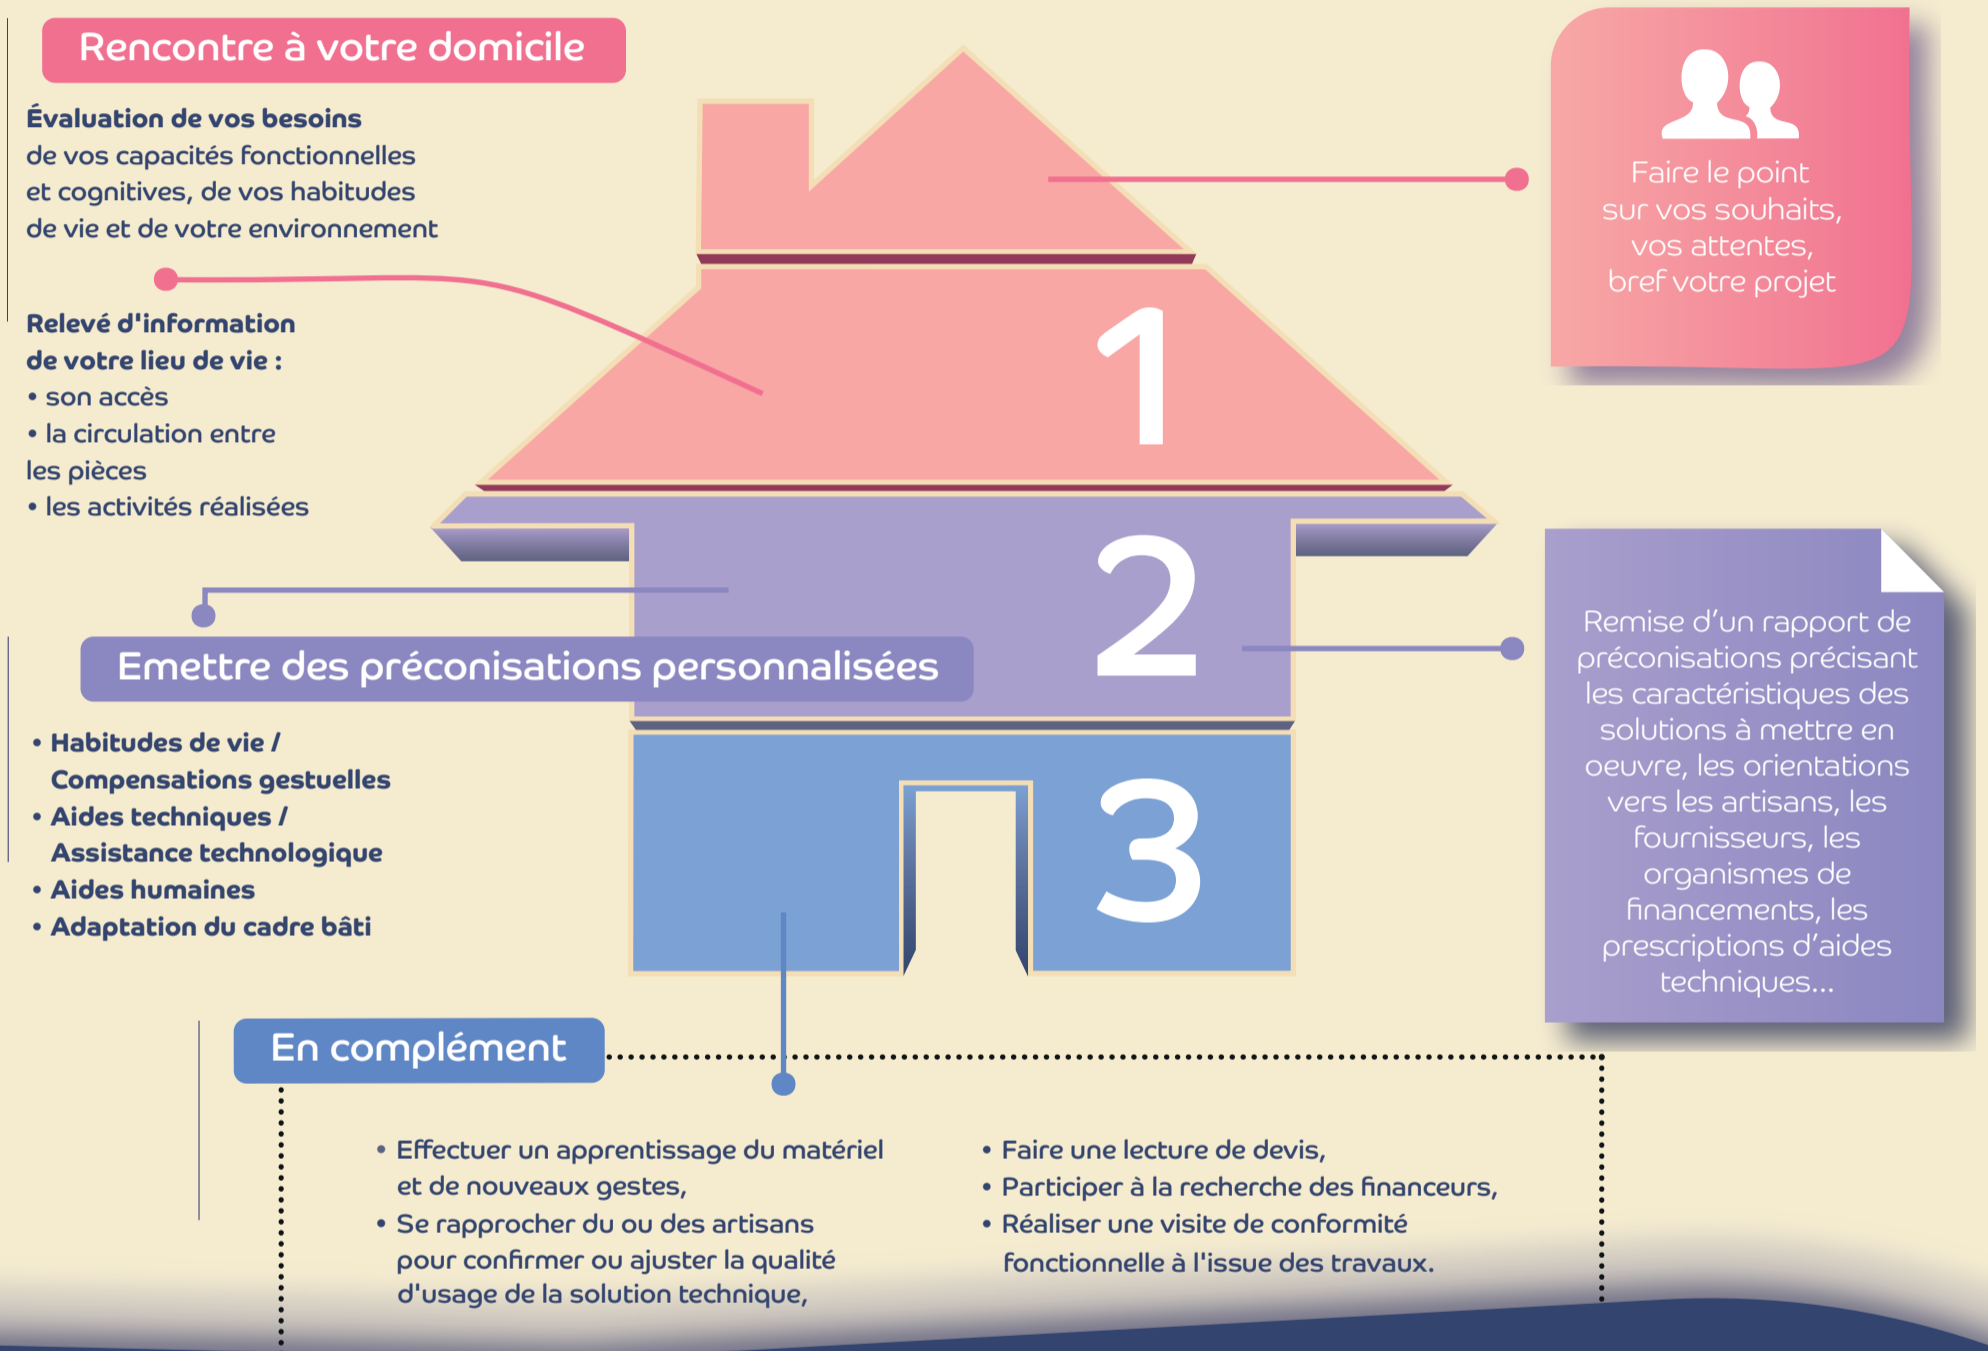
Rencontre à votre domicile

**Évaluation de vos besoins** de vos capacités fonctionnelles et cognitives, de vos habitudes de vie et de votre environnement

**Relevé d'information de votre lieu de vie :**
• son accès
• la circulation entre les pièces
• les activités réalisées

Faire le point sur vos souhaits, vos attentes, bref votre projet

1

2

3

Emettre des préconisations personnalisées

• Habitudes de vie / Compensations gestuelles
• Aides techniques / Assistance technologique
• Aides humaines
• Adaptation du cadre bâti

Remise d'un rapport de préconisations précisant les caractéristiques des solutions à mettre en oeuvre, les orientations vers les artisans, les fournisseurs, les organismes de financements, les prescriptions d'aides techniques...

En complément

• Effectuer un apprentissage du matériel et de nouveaux gestes,
• Se rapprocher du ou des artisans pour confirmer ou ajuster la qualité d'usage de la solution technique,

• Faire une lecture de devis,
• Participer à la recherche des financeurs,
• Réaliser une visite de conformité fonctionnelle à l'issue des travaux.